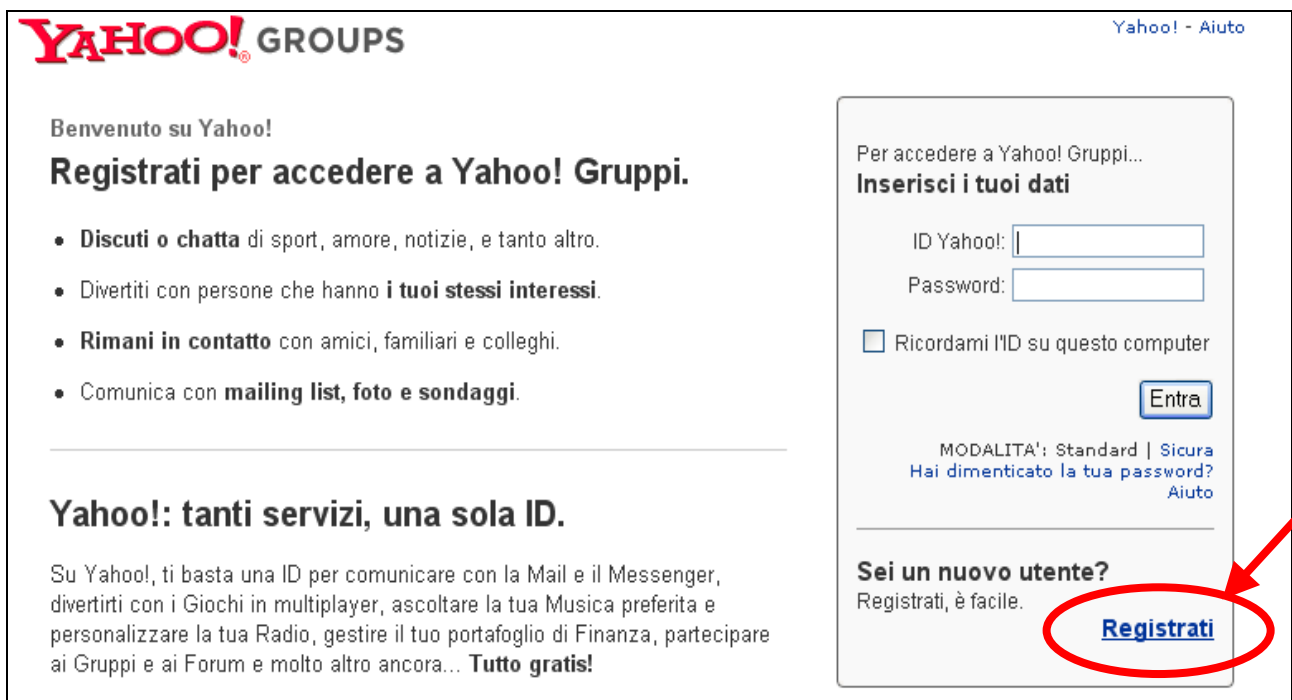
YAHOO! GROUPS

Yahoo! - Aiuto

Benvenuto su Yahoo!

Registrati per accedere a Yahoo! Gruppi.

- **Discuti o chatta** di sport, amore, notizie, e tanto altro.
- Divertiti con persone che hanno **i tuoi stessi interessi**.
- **Rimani in contatto** con amici, familiari e colleghi.
- Comunica con **mailing list, foto e sondaggi**.

Yahoo!: tanti servizi, una sola ID.

Su Yahoo!, ti basta una ID per comunicare con la Mail e il Messenger, divertirti con i Giochi in multiplayer, ascoltare la tua Musica preferita e personalizzare la tua Radio, gestire il tuo portafoglio di Finanza, partecipare ai Gruppi e ai Forum e molto altro ancora... **Tutto gratis!**

Per accedere a Yahoo! Gruppi...

**Inserisci i tuoi dati**

ID Yahoo!:

Password:

Ricordami l'ID su questo computer

Entra

MODALITA': Standard | Sicura

Hai dimenticato la tua password?

Aiuto

**Sei un nuovo utente?**

Registrati, è facile.

Registrati